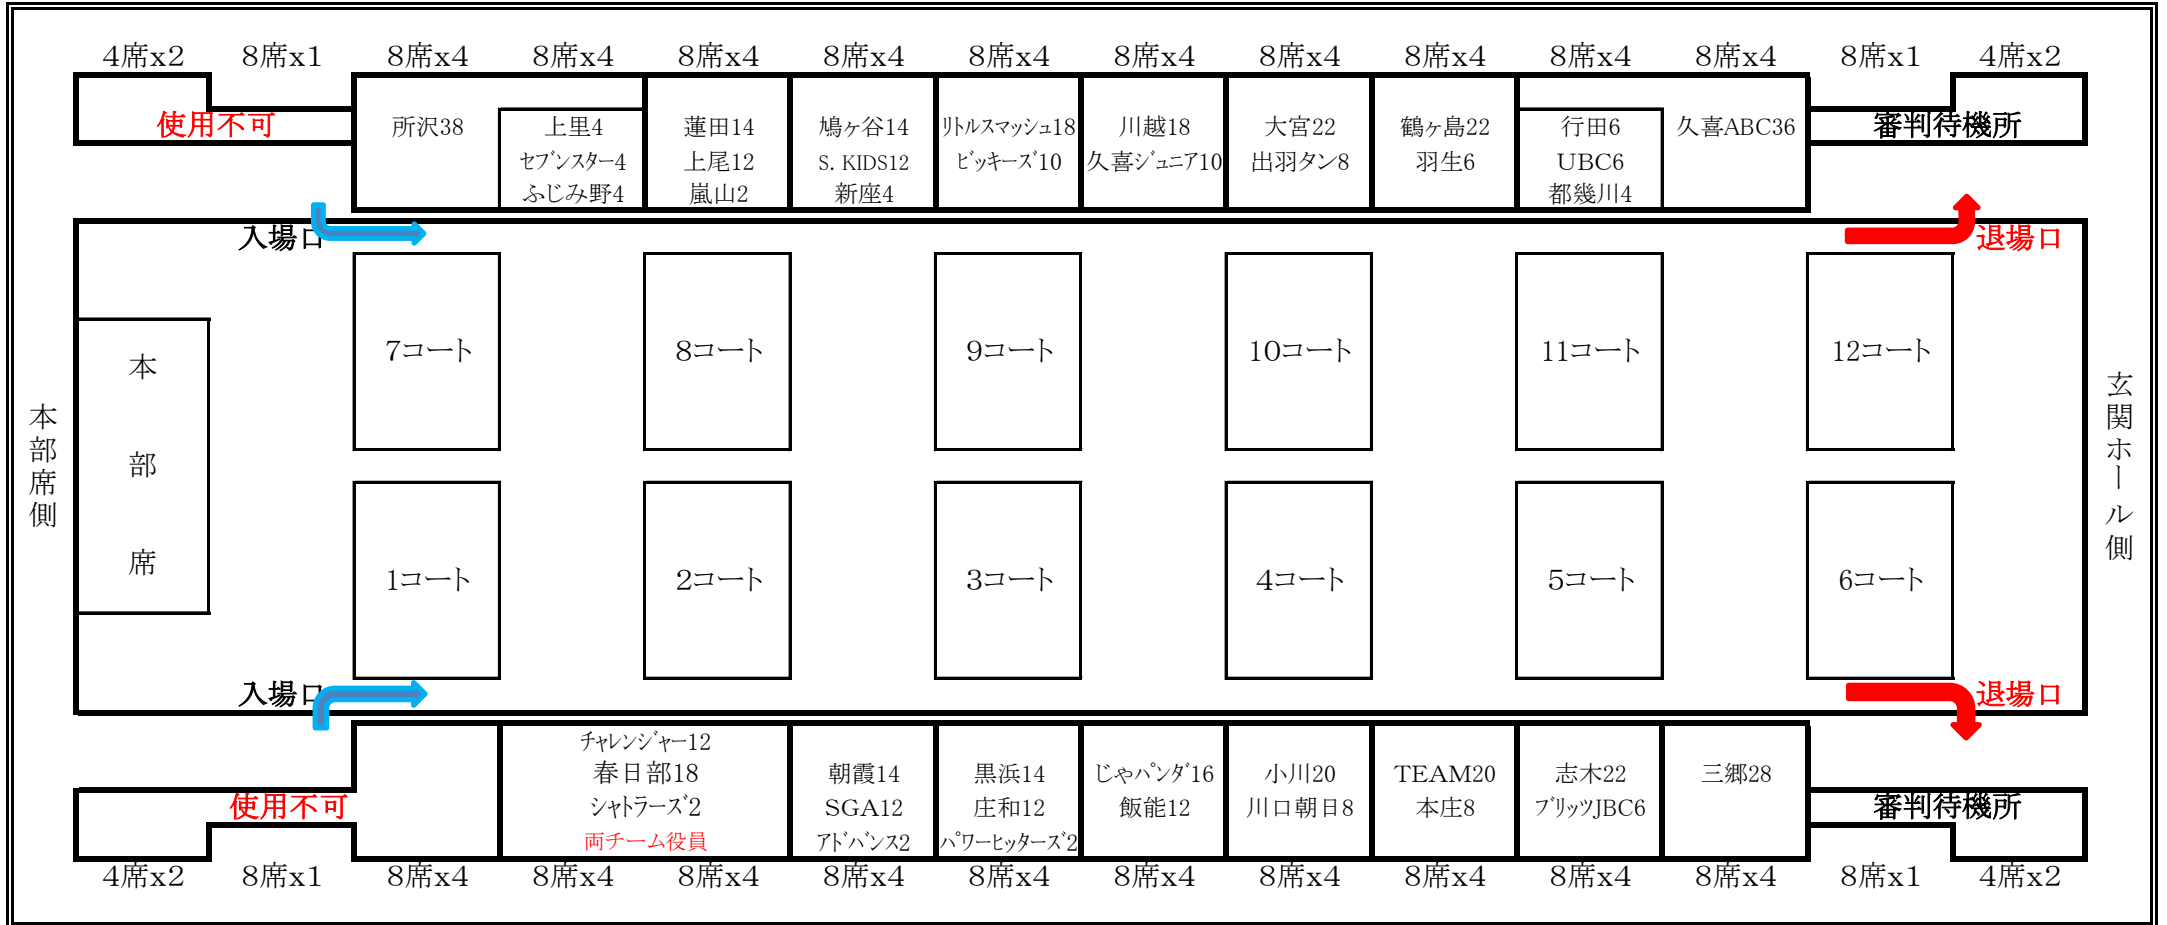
4席x2 8席x1 8席x4 8席x4 8席x4 8席x4 8席x4 8席x4 8席x4 8席x4 8席x4 8席x4 8席x1 4席x2

使用不可

所沢38

上里4
セブンスター4
ふじみ野4

蓮田14
上尾12
嵐山2

鳩ヶ谷14
S. KIDS12
新座4

リトルスマッシュ18
ビッキーズ10

川越18
久喜ジュニア10

大宮22
出羽タン8

鶴ヶ島22
羽生6

行田6
UBC6
都幾川4

久喜ABC36

審判待機所

入場口

退場口

本部席側

本
部
席

7コート 8コート 9コート 10コート 11コート 12コート

1コート 2コート 3コート 4コート 5コート 6コート

玄関ホール側

入場口

退場口

チャレンジャー12
春日部18
シャトラーズ2
両チーム役員

朝霞14
SGA12
アドバンス2

黒浜14
庄和12
パワーヒッターズ2

じゃパンダ16
飯能12

小川20
川口朝日8

TEAM20
本庄8

志木22
ブリッツJBC6

三郷28

使用不可

審判待機所

4席x2 8席x1 8席x4 8席x4 8席x4 8席x4 8席x4 8席x4 8席x4 8席x4 8席x4 8席x4 8席x1 4席x2